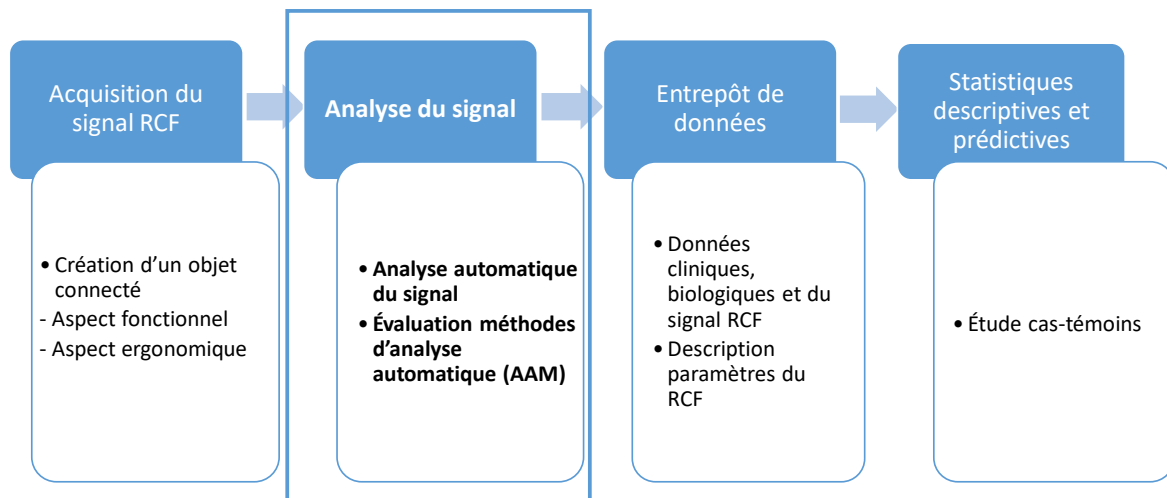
Acquisition du signal RCF

• Création d'un objet connecté
- Aspect fonctionnel
- Aspect ergonomique

Analyse du signal

• Analyse automatique du signal
• Évaluation méthodes d'analyse automatique (AAM)

Entrepôt de données

• Données cliniques, biologiques et du signal RCF
• Description paramètres du RCF

Statistiques descriptives et prédictives

• Étude cas-témoins